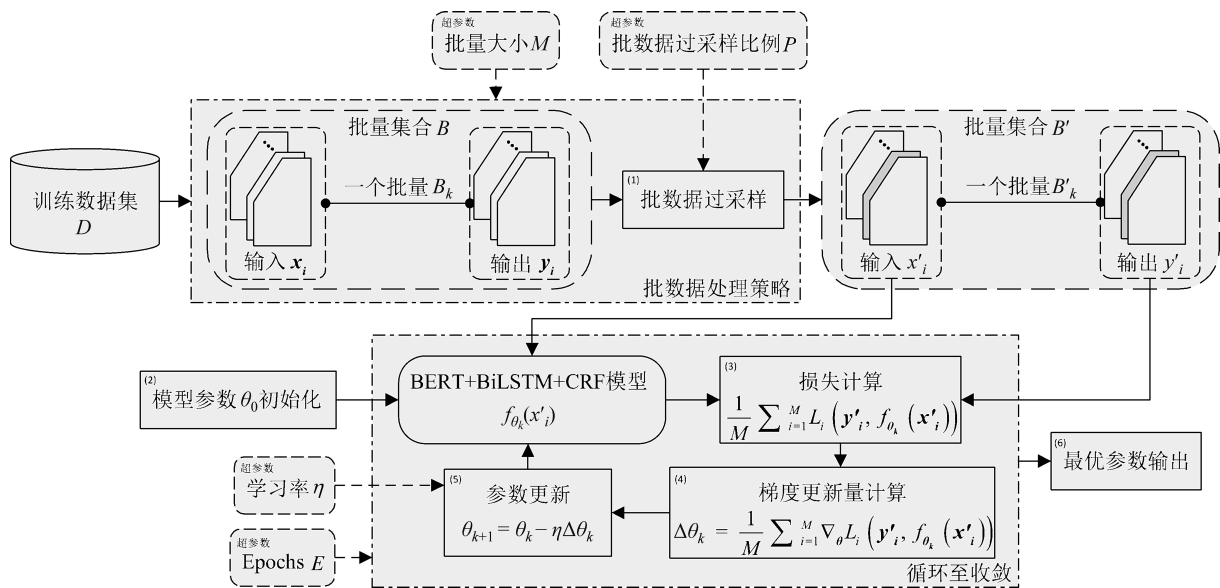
超参数
批量大小$M$

超参数
批数据过采样比例$P$

训练数据集
$D$

批量集合$B$

一个批量$B_k$

输入$\boldsymbol{x}_i$

输出$\boldsymbol{y}_i$

(1)
批数据过采样

批数据处理策略

批量集合$B'$

一个批量$B'_k$

输入$x'_i$

输出$y'_i$

(2)
模型参数$\theta_0$初始化

BERT+BiLSTM+CRF模型
$f_{\theta_k}(x'_i)$

(3)
损失计算
$\frac{1}{M}\sum_{i=1}^{M} L_i\left(\boldsymbol{y'}_i, f_{\theta_k}\left(\boldsymbol{x'}_i\right)\right)$

超参数
学习率$\eta$

(5)
参数更新
$\theta_{k+1}=\theta_k-\eta\Delta\theta_k$

(4)
梯度更新量计算
$\Delta\theta_k = \frac{1}{M}\sum_{i=1}^{M} \nabla_{\theta} L_i\left(\boldsymbol{y'}_i, f_{\theta_k}\left(\boldsymbol{x'}_i\right)\right)$

(6)
最优参数输出

超参数
Epochs $E$

循环至收敛